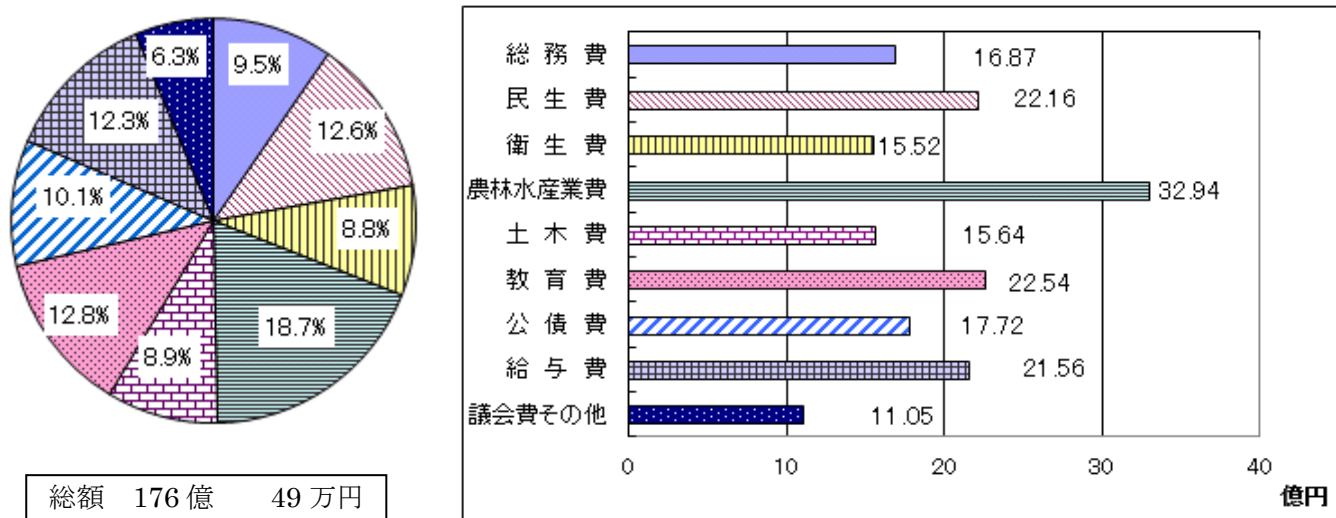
6.3%
9.5%
12.3%
12.6%
10.1%
8.8%
12.8%
18.7%
8.9%

総額　176 億　　49 万円

| 項目 | 金額 |
|---|---|
| 総務費 | 16.87 |
| 民生費 | 22.16 |
| 衛生費 | 15.52 |
| 農林水産業費 | 32.94 |
| 土木費 | 15.64 |
| 教育費 | 22.54 |
| 公債費 | 17.72 |
| 給与費 | 21.56 |
| 議会費その他 | 11.05 |

0　10　20　30　40
億円